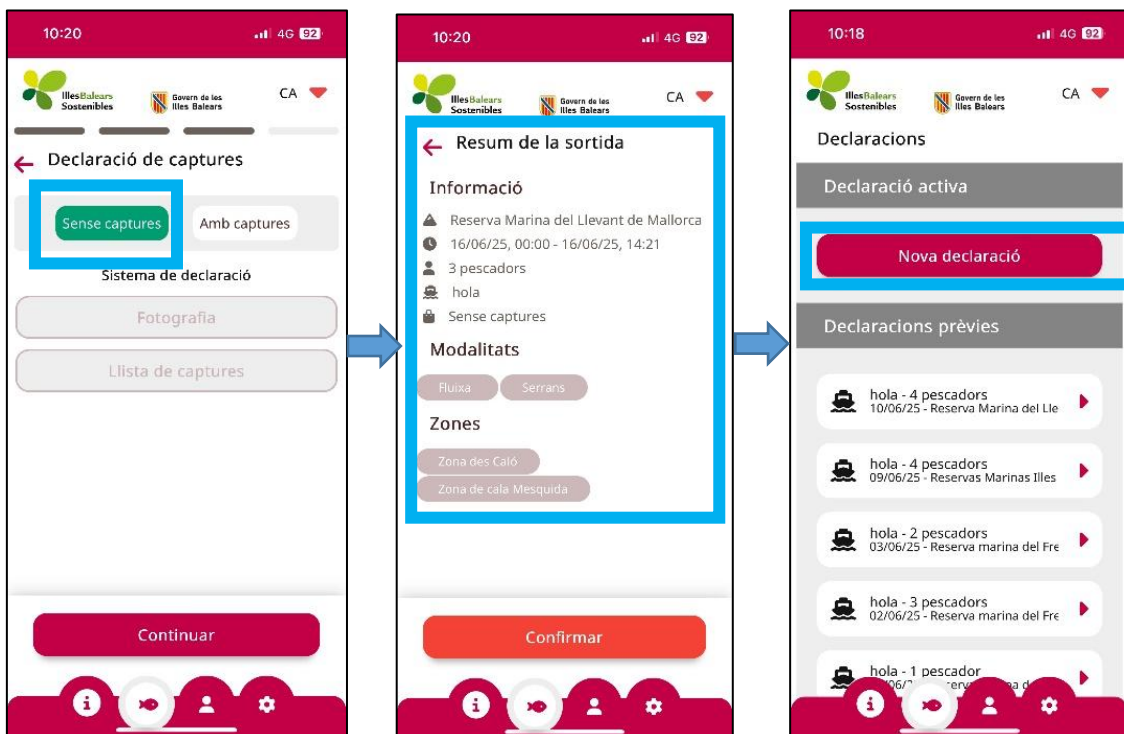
10:20
4G 92
Illes Balears Sostenibles
Govern de les Illes Balears
CA

Declaració de captures
Sense captures
Amb captures
Sistema de declaració
Fotografia
Llista de captures
Continuar

10:20
4G 92
Illes Balears Sostenibles
Govern de les Illes Balears
CA

Resum de la sortida
Informació
Reserva Marina del Llevant de Mallorca
16/06/25, 00:00 - 16/06/25, 14:21
3 pescadors
hola
Sense captures
Modalitats
Fluixa
Serrans
Zones
Zona des Caló
Zona de cala Mesquida
Confirmar

10:18
4G 92
Illes Balears Sostenibles
Govern de les Illes Balears
CA

Declaracions
Declaració activa
Nova declaració
Declaracions prèvies
hola - 4 pescadors
10/06/25 - Reserva Marina del Lle
hola - 4 pescadors
09/06/25 - Reservas Marinas Illes
hola - 2 pescadors
03/06/25 - Reserva marina del Fre
hola - 3 pescadors
02/06/25 - Reserva marina del Fre
hola - 1 pescador
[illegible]